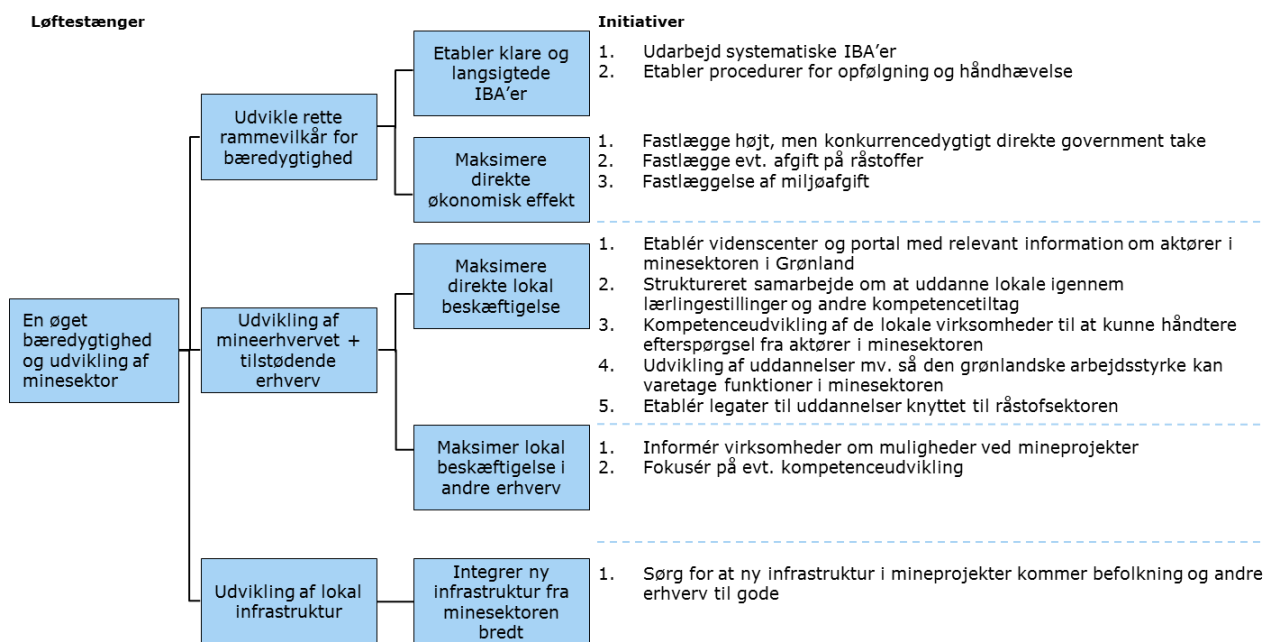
Løftestænger

Initiativer

En øget bæredygtighed og udvikling af minesektor

Udvikle rette rammevilkår for bæredygtighed

Etabler klare og langsigtede IBA'er

1. Udarbejd systematiske IBA'er
2. Etabler procedurer for opfølgning og håndhævelse

Maksimere direkte økonomisk effekt

1. Fastlægge højt, men konkurrencedygtigt direkte government take
2. Fastlægge evt. afgift på råstoffer
3. Fastlæggelse af miljøafgift

Udvikling af mineerhvervet + tilstødende erhverv

Maksimere direkte lokal beskæftigelse

1. Etablér videnscenter og portal med relevant information om aktører i minesektoren i Grønland
2. Struktureret samarbejde om at uddanne lokale igennem lærlingestillinger og andre kompetencetiltag
3. Kompetenceudvikling af de lokale virksomheder til at kunne håndtere efterspørgsel fra aktører i minesektoren
4. Udvikling af uddannelser mv. så den grønlandske arbejdsstyrke kan varetage funktioner i minesektoren
5. Etablér legater til uddannelser knyttet til råstofsektoren

Maksimer lokal beskæftigelse i andre erhverv

1. Informér virksomheder om muligheder ved mineprojekter
2. Fokusér på evt. kompetenceudvikling

Udvikling af lokal infrastruktur

Integrer ny infrastruktur fra minesektoren bredt

1. Sørg for at ny infrastruktur i mineprojekter kommer befolkning og andre erhverv til gode